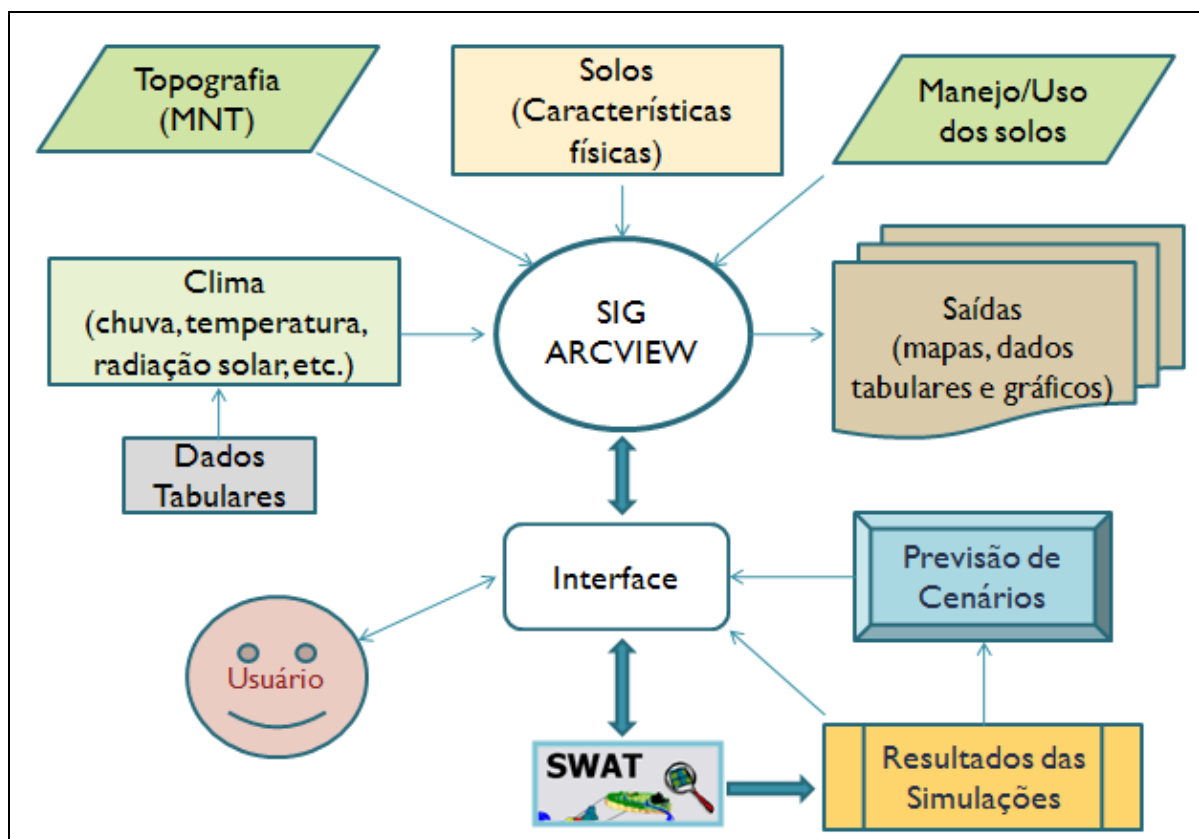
Topografia (MNT)

Solos (Características físicas)

Manejo/Uso dos solos

Clima (chuva, temperatura, radiação solar, etc.)

SIG ARCVIEW

Saídas (mapas, dados tabulares e gráficos)

Dados Tabulares

Interface

Previsão de Cenários

Usuário

SWAT

Resultados das Simulações